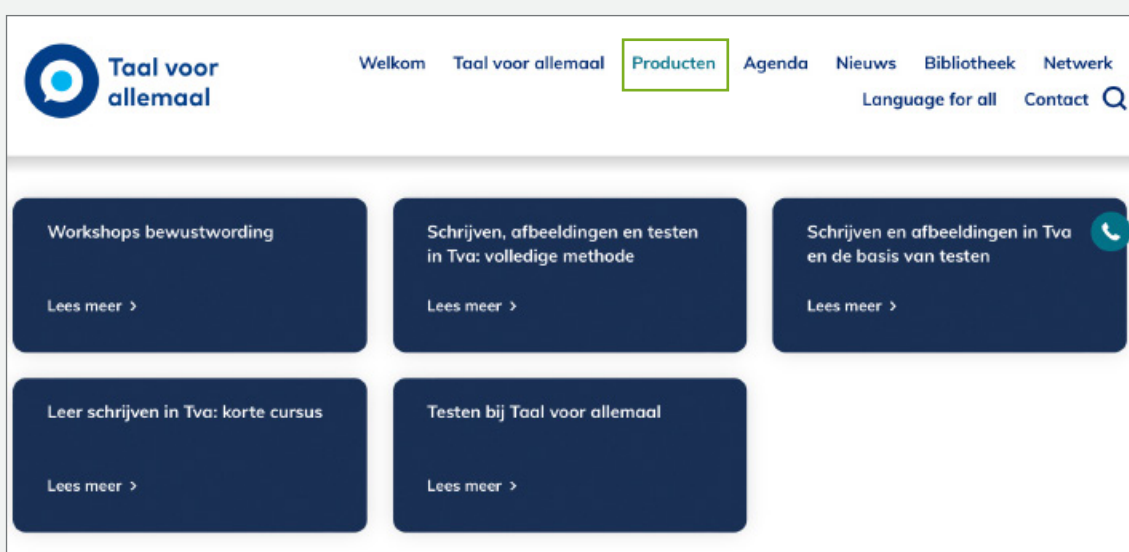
Taal voor allemaal

Welkom Taal voor allemaal Producten Agenda Nieuws Bibliotheek Netwerk
Language for all Contact

Workshops bewustwording

Lees meer >

Schrijven, afbeeldingen en testen in Tva: volledige methode

Lees meer >

Schrijven en afbeeldingen in Tva en de basis van testen

Lees meer >

Leer schrijven in Tva: korte cursus

Lees meer >

Testen bij Taal voor allemaal

Lees meer >